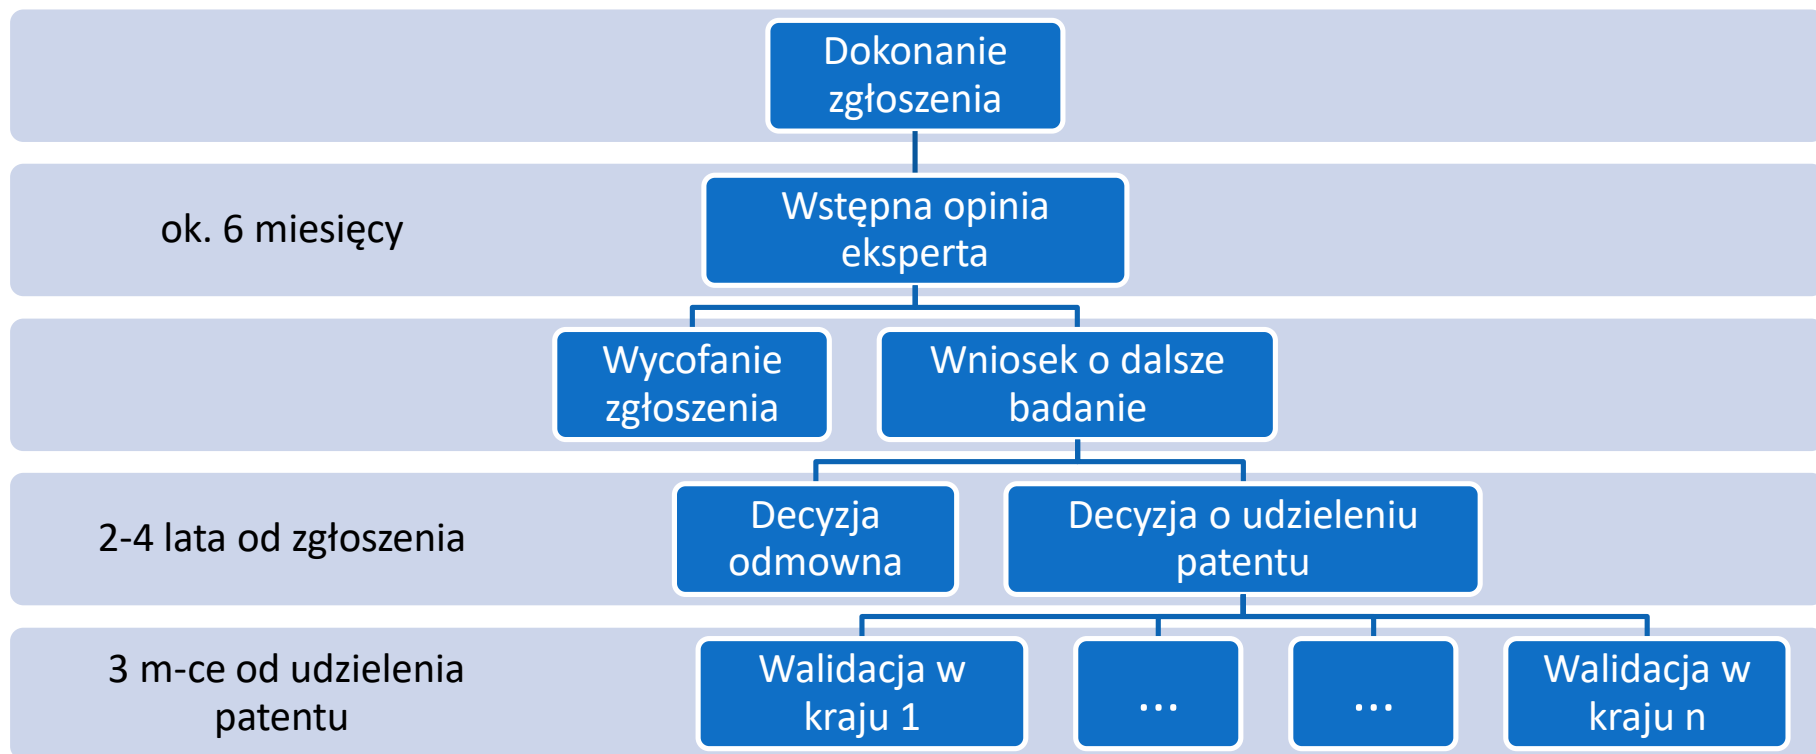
Dokonanie zgłoszenia

ok. 6 miesięcy

Wstępna opinia eksperta

Wycofanie zgłoszenia

Wniosek o dalsze badanie

2-4 lata od zgłoszenia

Decyzja odmowna

Decyzja o udzieleniu patentu

3 m-ce od udzielenia patentu

Walidacja w kraju 1

...

...

Walidacja w kraju n